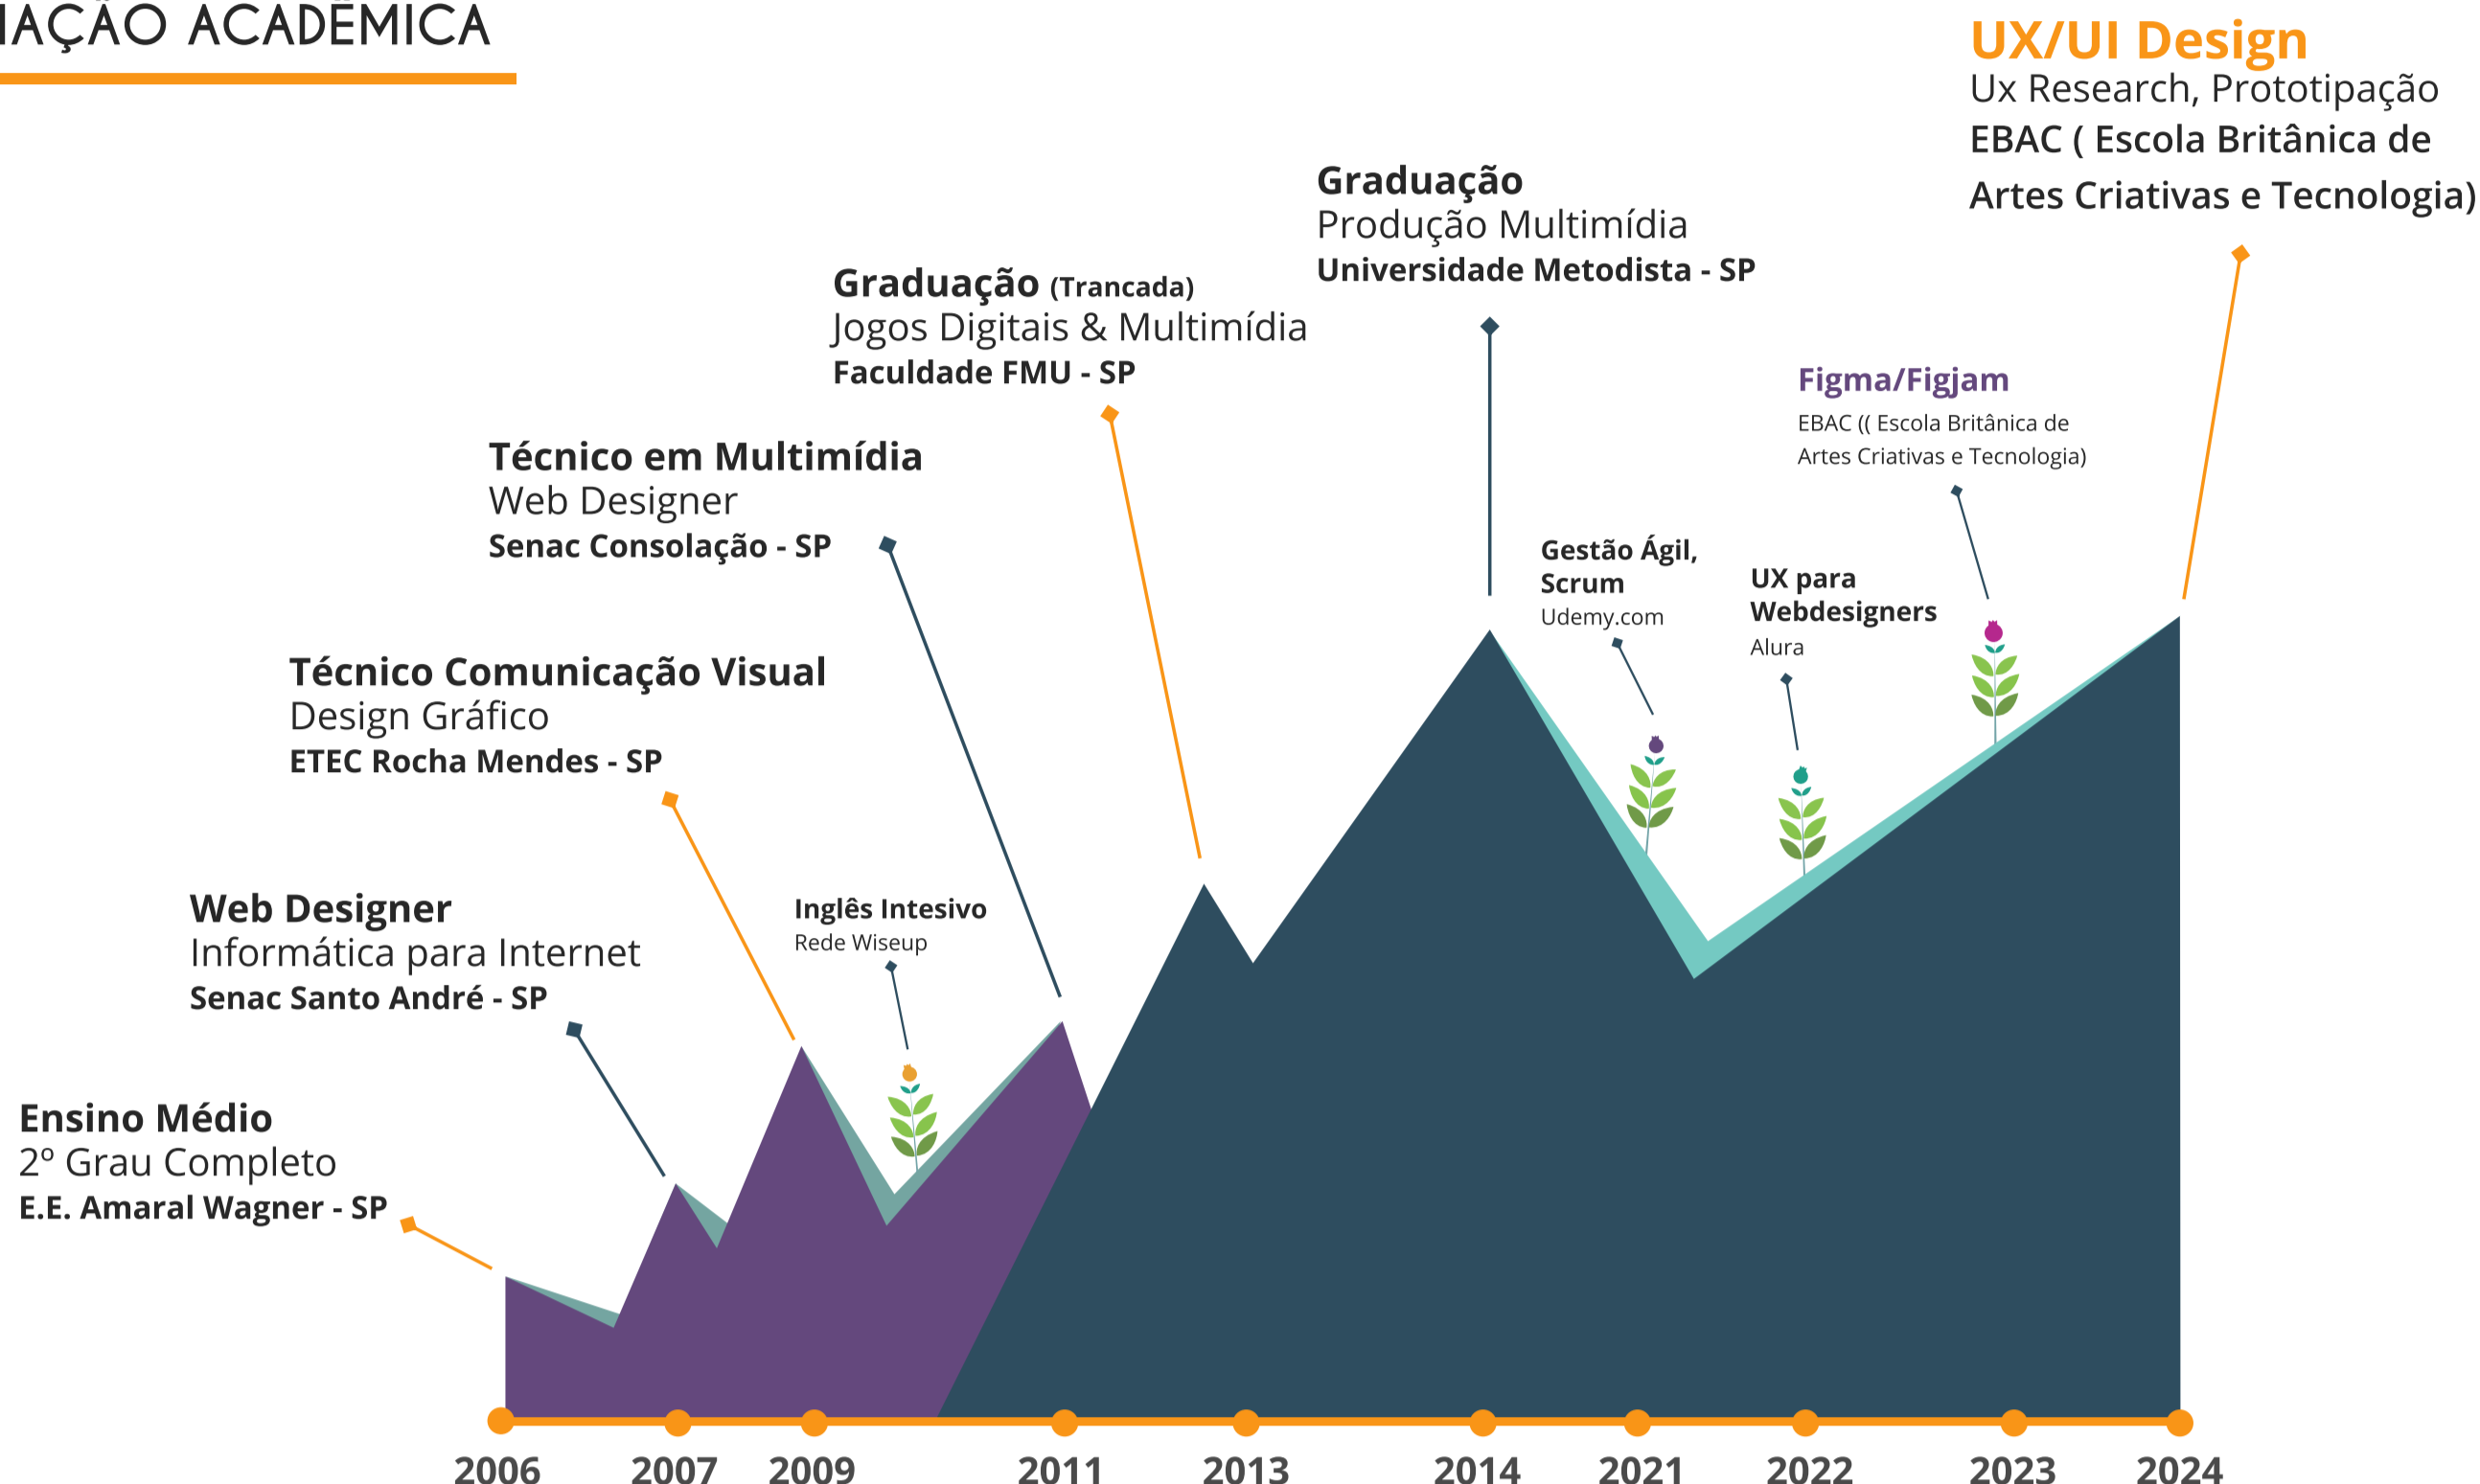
IAÇÃO ACADÊMICA

UX/UI Design
Ux Research, Prototipação
EBAC ( Escola Britânica de Artes Criativas e Tecnologia)

Graduação
Produção Multimídia
Universidade Metodista - SP

Graduação (Trancada)
Jogos Digitais & Multimídia
Faculdade FMU - SP

Figma/Figjam
EBAC (( Escola Britânica de Artes Criativas e Tecnologia)

Técnico em Multimídia
Web Designer
Senac Consolação - SP

Gestão Ágil, Scrum
Udemy.com

UX para Webdesigners
Alura

Técnico Comunicação Visual
Design Gráfico
ETEC Rocha Mendes - SP

Web Designer
Informática para Internet
Senac Santo André - SP

Inglês Intesivo
Rede Wiseup

Ensino Médio
2º Grau Completo
E.E. Amaral Wagner - SP

2006 2007 2009 2011 2013 2014 2021 2022 2023 2024